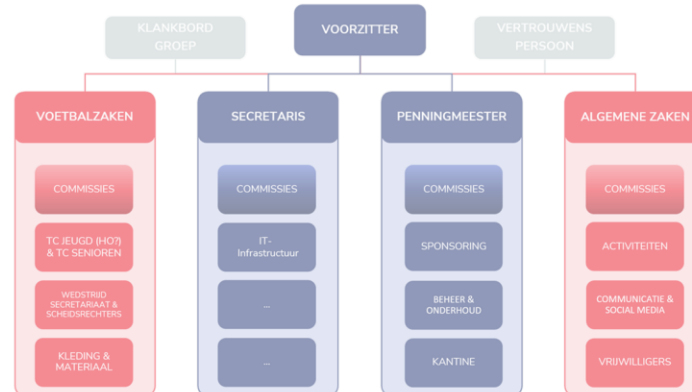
KLANKBORD GROEP

VOORZITTER

VERTROUWENS PERSOON

VOETBALZAKEN

COMMISSIES

TC JEUGD (HO?) & TC SENIOREN

WEDSTRIJD SECRETARIAAT & SCHEIDSRECHTERS

KLEDING & MATERIAAL

SECRETARIS

COMMISSIES

IT-Infrastructuur

...

...

PENNINGMEESTER

COMMISSIES

SPONSORING

BEHEER & ONDERHOUD

KANTINE

ALGEMENE ZAKEN

COMMISSIES

ACTIVITEITEN

COMMUNICATIE & SOCIAL MEDIA

VRIJWILLIGERS